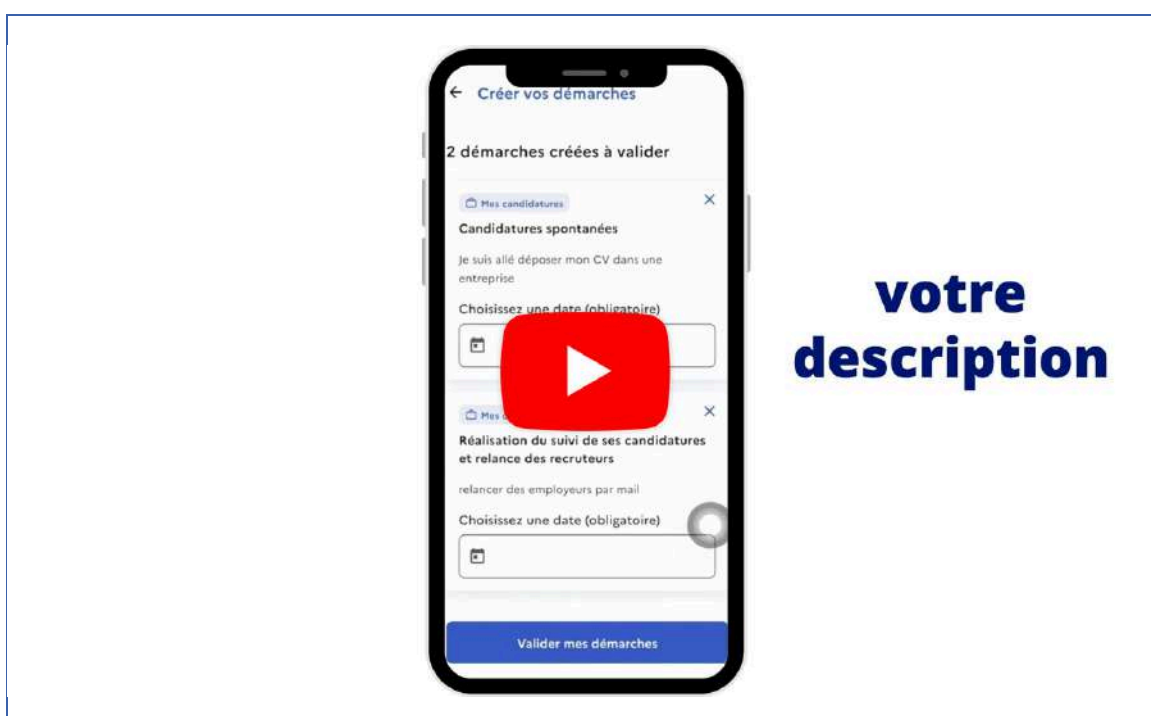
← Créer vos démarches

2 démarches créées à valider

Mes candidatures

Candidatures spontanées

Je suis allé déposer mon CV dans une entreprise

Choisissez une date (obligatoire)

Mes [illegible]

Réalisation du suivi de ses candidatures et relance des recruteurs

relancer des employeurs par mail

Choisissez une date (obligatoire)

Valider mes démarches

votre description